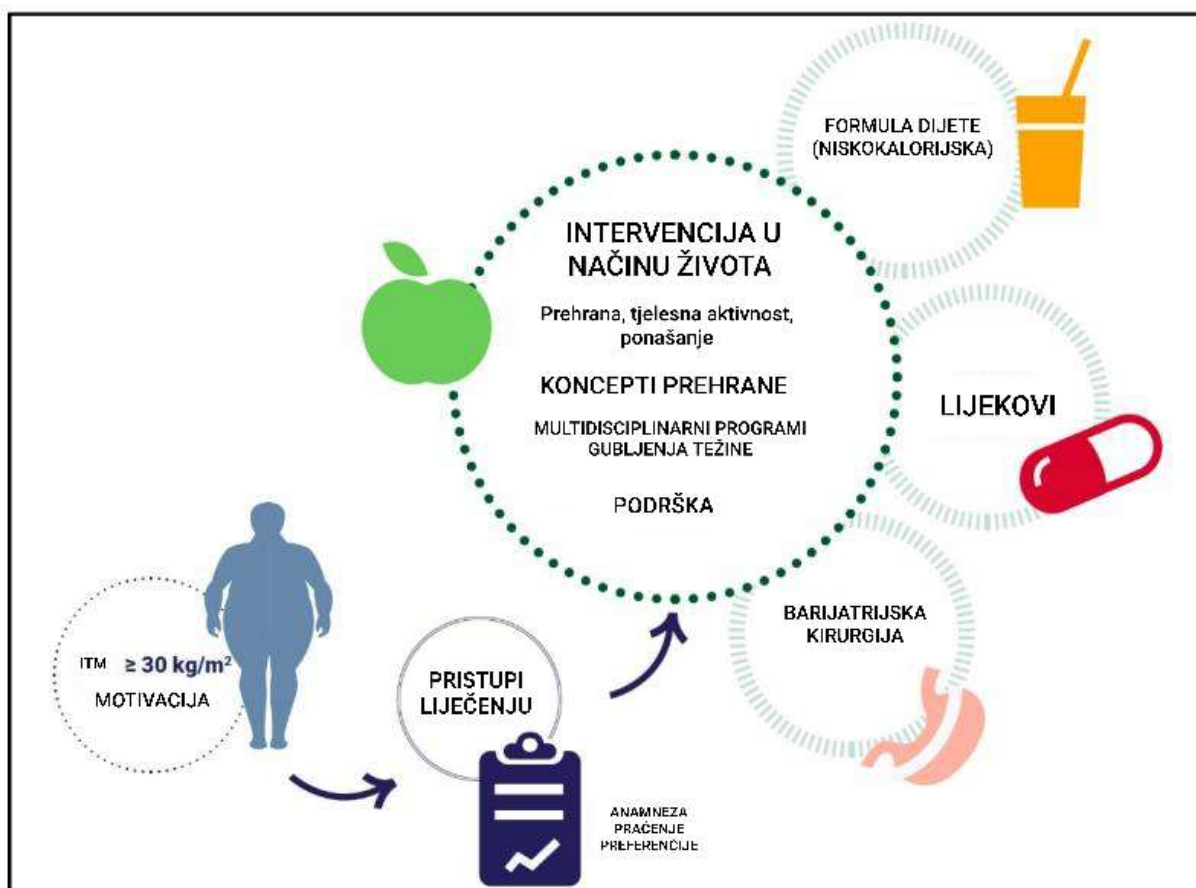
FORMULA DIJETE (NISKOKALORIJSKA)

INTERVENCIJA U NAČINU ŽIVOTA

Prehrana, tjelesna aktivnost, ponašanje

KONCEPTI PREHRANE

MULTIDISCIPLINARNI PROGRAMI GUBLJENJA TEŽINE

PODRŠKA

LIJEKOVI

BARIJATRIJSKA KIRURGIJA

ITM $\geq 30$ kg/m$^2$

MOTIVACIJA

PRISTUPI LIJEČENJU

ANAMNEZA
PRAĆENJE
PREFERENCIJE